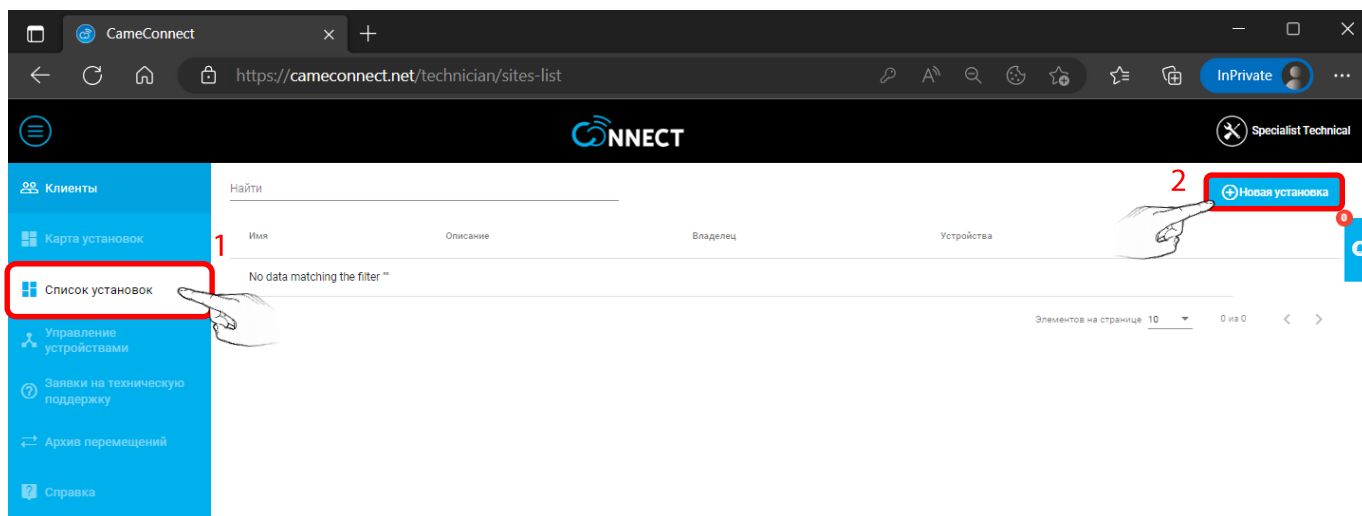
CameConnect

https://cameconnect.net/technician/sites-list

InPrivate

CONNECT

Specialist Technical

Клиенты

Карта установок

Список установок

Управление устройствами

Заявки на техническую поддержку

Архив перемещений

Справка

Найти

2

Новая установка

1

| Имя | Описание | Владелец | Устройства |
|---|---|---|---|
| No data matching the filter "" | | | |

Элементов на странице 10

0 из 0

0